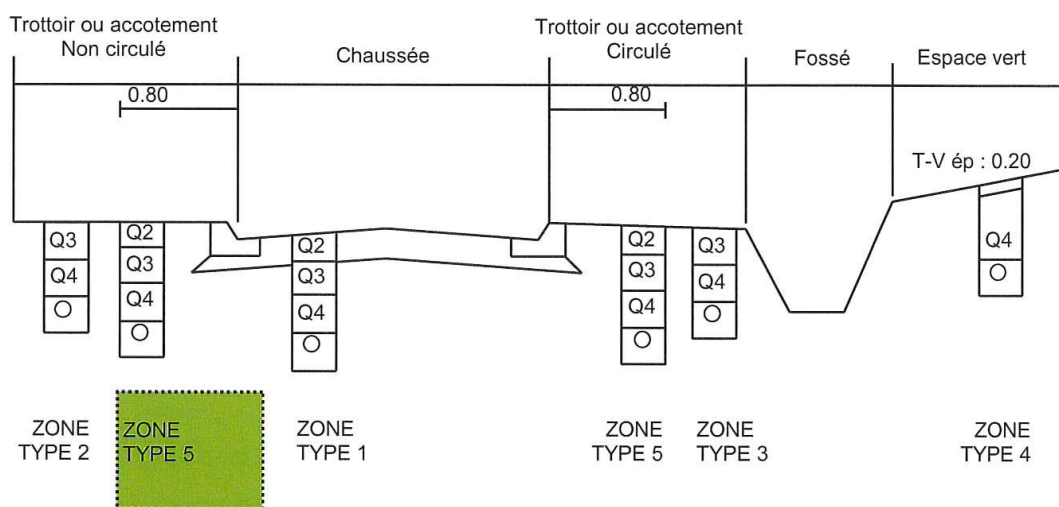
Trottoir ou accotement
Non circulé

Chaussée

Trottoir ou accotement
Circulé

Fossé

Espace vert

0.80

0.80

T-V ép : 0.20

Q3
Q4
○

Q2
Q3
Q4
○

Q2
Q3
Q4
○

Q2
Q3
Q4
○

Q3
Q4
○

Q4
○

ZONE
TYPE 2

ZONE
TYPE 5

ZONE
TYPE 1

ZONE
TYPE 5

ZONE
TYPE 3

ZONE
TYPE 4